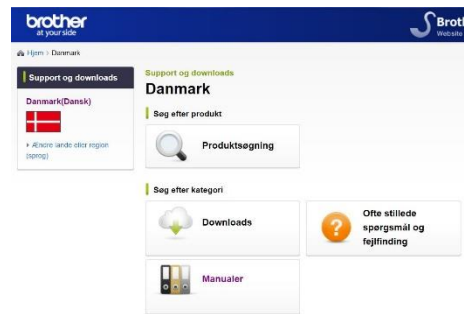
brother
at your side

Broth
Website

Hjem > Danmark

Support og downloads

Danmark(Dansk)

Ændre lande eller region (sprog)

Support og downloads

Danmark

Søg efter produkt

Produktsøgning

Søg efter kategori

Downloads

Ofte stillede spørgsmål og fejlfinding

Manualer